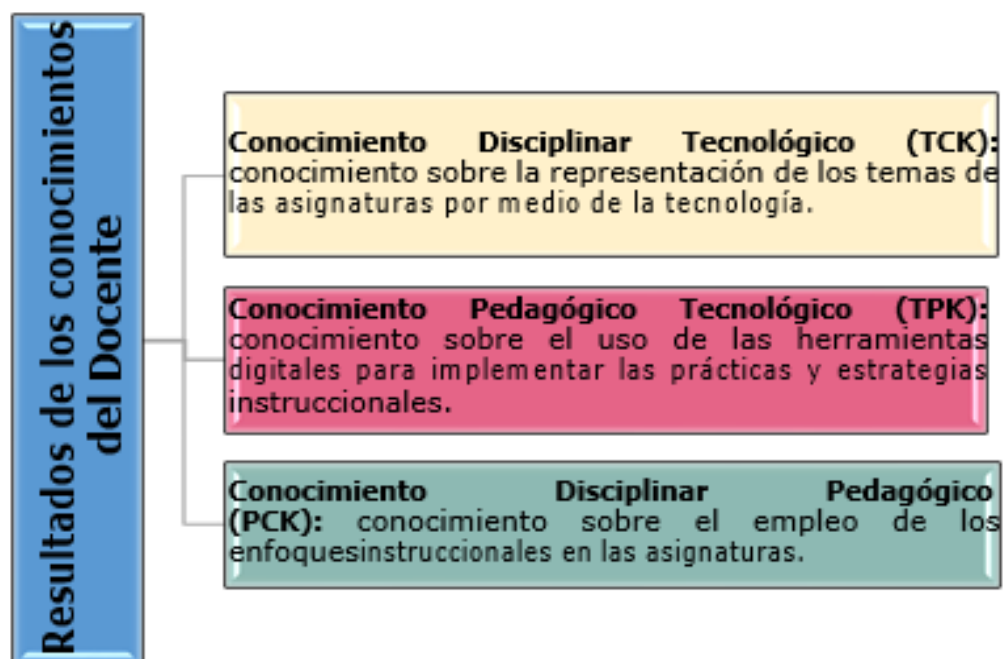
Resultados de los conocimientos del Docente

**Conocimiento Disciplinar Tecnológico (TCK):** conocimiento sobre la representación de los temas de las asignaturas por medio de la tecnología.

**Conocimiento Pedagógico Tecnológico (TPK):** conocimiento sobre el uso de las herramientas digitales para implementar las prácticas y estrategias instruccionales.

**Conocimiento Disciplinar Pedagógico (PCK):** conocimiento sobre el empleo de los enfoquesinstruccionales en las asignaturas.